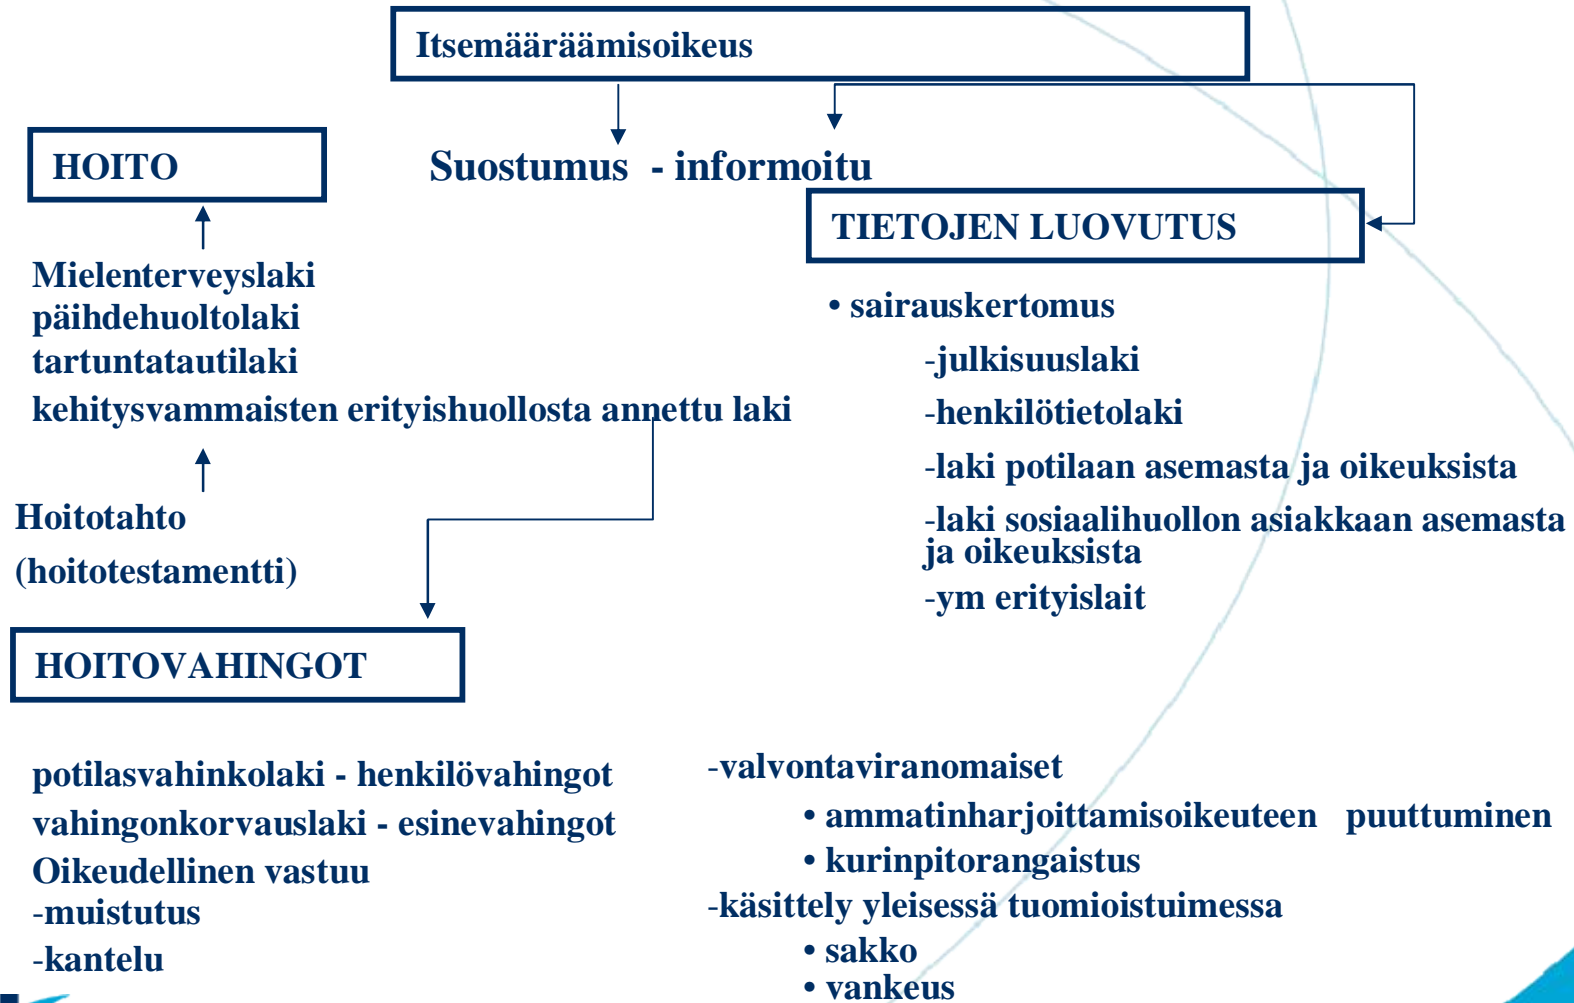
Itsemääräämisoikeus

HOITO

Suostumus - informoitu

TIETOJEN LUOVUTUS

Mielenterveyslaki
päihdehuoltolaki
tartuntatautilaki
kehitysvammaisten erityishuollosta annettu laki

Hoitotahto
(hoitotestamentti)

• sairauskertomus
-julkisuuslaki
-henkilötietolaki
-laki potilaan asemasta ja oikeuksista
-laki sosiaalihuollon asiakkaan asemasta ja oikeuksista
-ym erityislait

HOITOVAHINGOT

potilasvahinkolaki - henkilövahingot
vahingonkorvauslaki - esinevahingot
Oikeudellinen vastuu
-muistutus
-kantelu

-valvontaviranomaiset
• ammatinharjoittamisoikeuteen puuttuminen
• kurinpitorangaistus
-käsittely yleisessä tuomioistuimessa
• sakko
• vankeus